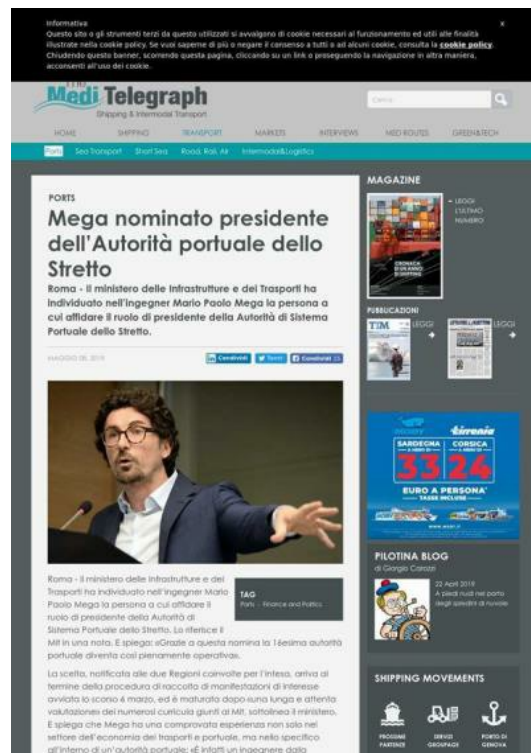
Informativa
Questo sito o gli strumenti terzi da questo utilizzati si avvalgono di cookie necessari al funzionamento ed utili alle finalità illustrate nella cookie policy. Se vuoi saperne di più o negare il consenso a tutti o ad alcuni cookie, consulta la cookie policy. Chiudendo questo banner, scorrendo questa pagina, cliccando su un link o proseguendo la navigazione in altra maniera, acconsenti all'uso dei cookie.

×

The Medi Telegraph
Shipping & Intermodal Transport

Cerca

HOME SHIPPING TRANSPORT MARKETS INTERVIEWS MED ROUTES GREEN&TECH

Ports Sea Transport Short Sea Road, Rail, Air Intermodal&Logistics

PORTS

Mega nominato presidente dell'Autorità portuale dello Stretto

Roma - Il ministero delle Infrastrutture e dei Trasporti ha individuato nell'ingegner Mario Paolo Mega la persona a cui affidare il ruolo di presidente della Autorità di Sistema Portuale dello Stretto.

MAGGIO 08, 2019

Condividi Tweet Condividi

Roma - Il ministero delle Infrastrutture e dei Trasporti ha individuato nell'ingegner Mario Paolo Mega la persona a cui affidare il ruolo di presidente della Autorità di Sistema Portuale dello Stretto. Lo riferisce il Mit in una nota. E spiega: «Grazie a questa nomina la 16esima autorità portuale diventa così pienamente operativa».

TAG
Porti - Finance and Politics

La scelta, notificata alle due Regioni coinvolte per l'intesa, arriva al termine della procedura di raccolta di manifestazioni di interesse avviata lo scorso 6 marzo, ed è maturato dopo una lunga e attenta valutazione dei numerosi curricula giunti al Mit, sottolinea il ministero. E spiega che Mega ha una comprovata esperienza non solo nel settore dell'economia dei trasporti e portuale, ma nello specifico all'interno di un'autorità portuale: «È infatti un ingegnere dalla

MAGAZINE

LEGGI L'ULTIMO NUMERO

CRONACA DI UN ANNO DI SHIPPING

PUBBLICAZIONI

TIM LEGGI

LEGGI

tirrenia

SARDEGNA CORSICA

33 24

EURO A PERSONA
TASSE INCLUSE

PILOTINA BLOG
di Giorgio Carozzi

22 April 2019
A piedi nudi nel porto degli sprechi di nuvole

SHIPPING MOVEMENTS

PROSSIME PARTENZE
SERVIZI GROUPAGE
PORTO DI GENOVA